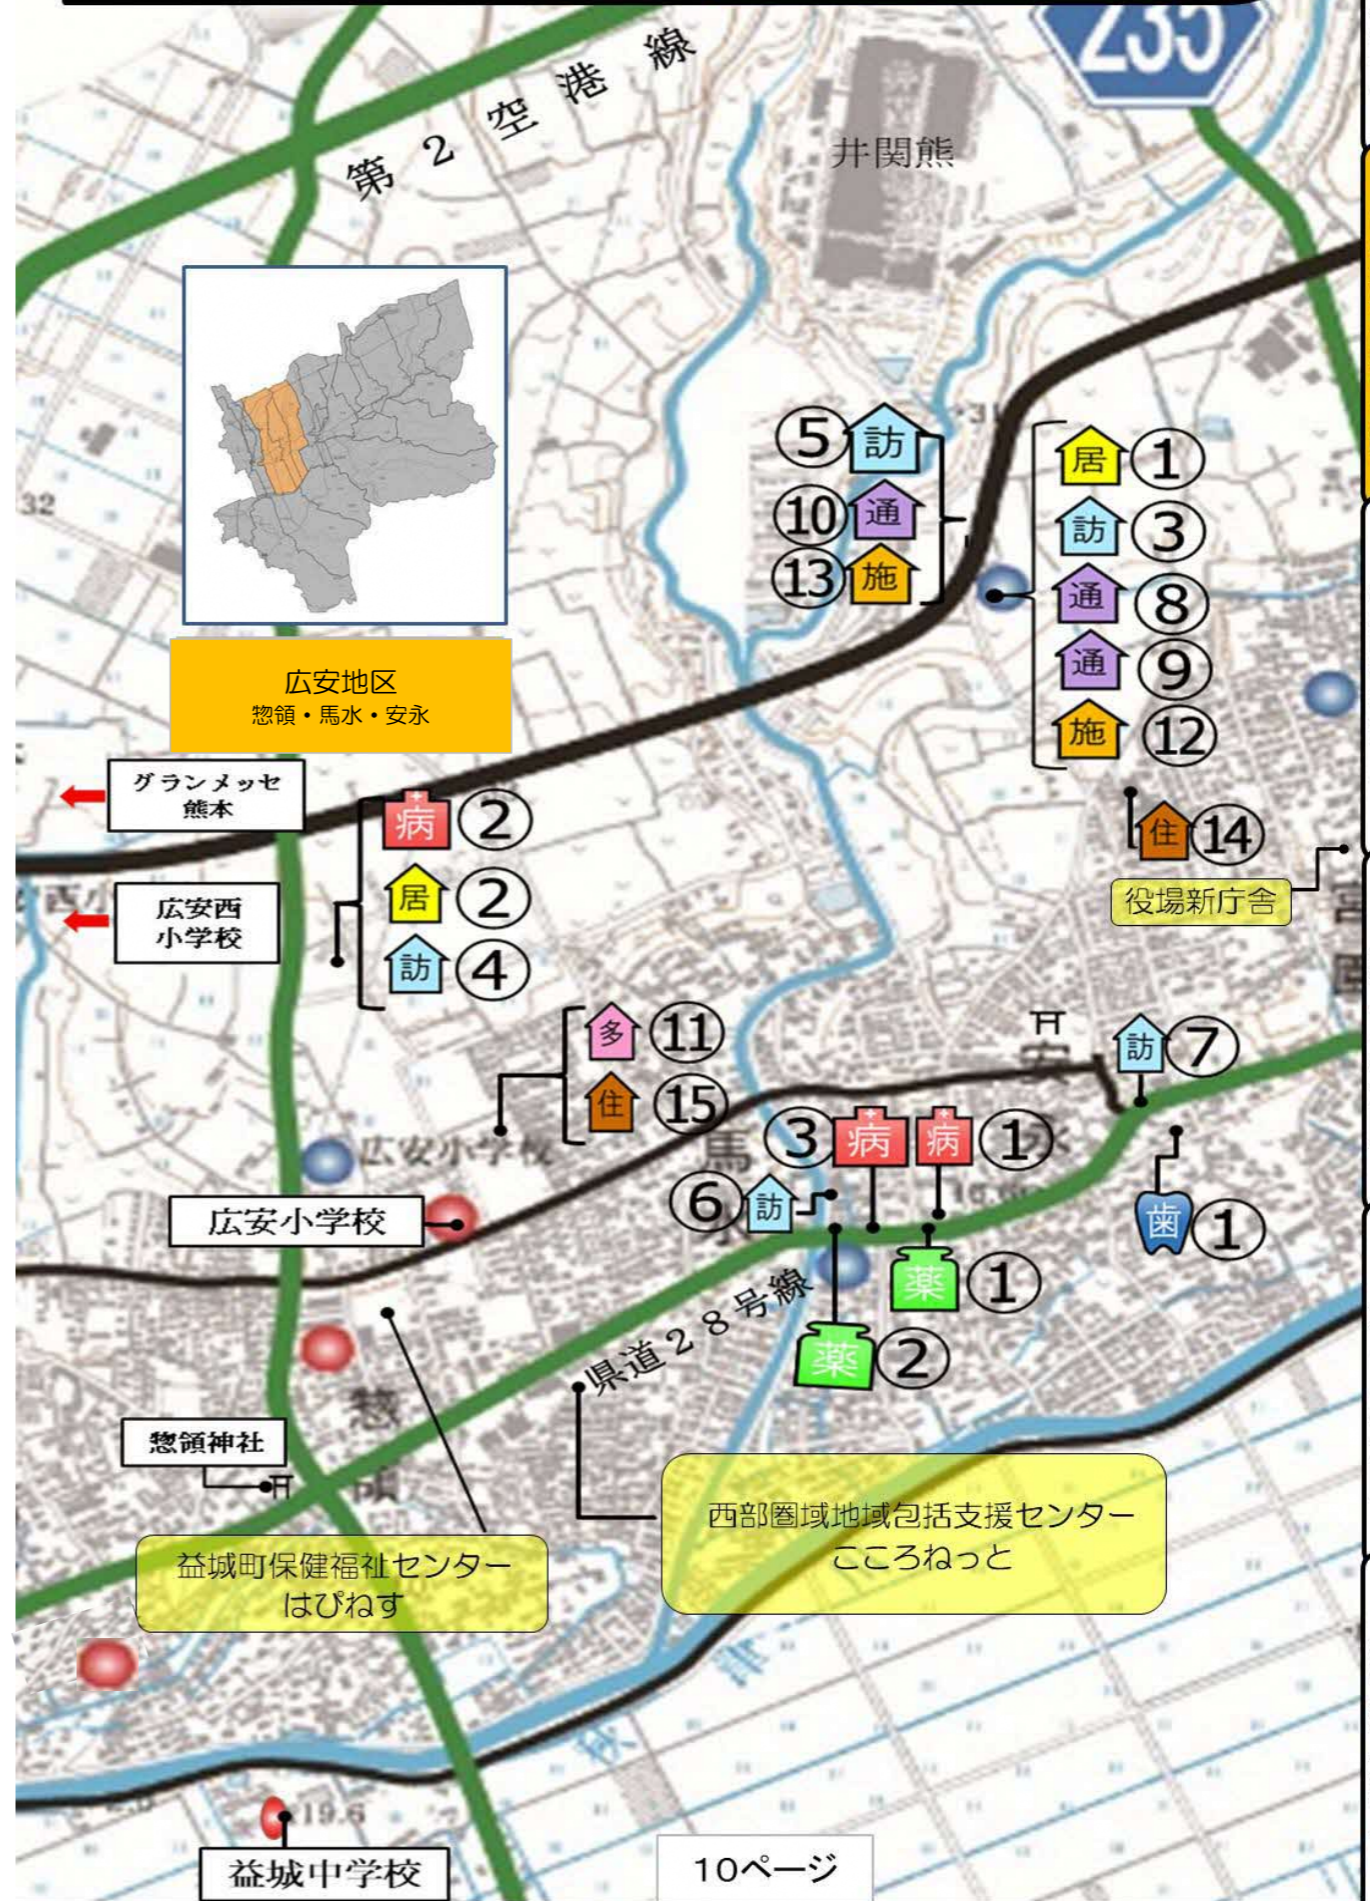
235

第2空港線

井関熊

広安地区
惣領・馬水・安永

5 訪
10 通
13 施

居 1
訪 3
通 8
通 9
施 12

住 14

役場新庁舎

グランメッセ熊本

広安西小学校

病 2
居 2
訪 4

多 11
住 15

訪 7

3 病
病 1

6 訪

歯 1

薬 1
薬 2

広安小学校

県道28号線

惣領神社

益城町保健福祉センター
はぴねす

西部圏域地域包括支援センター
こころねっと

益城中学校

10ページ